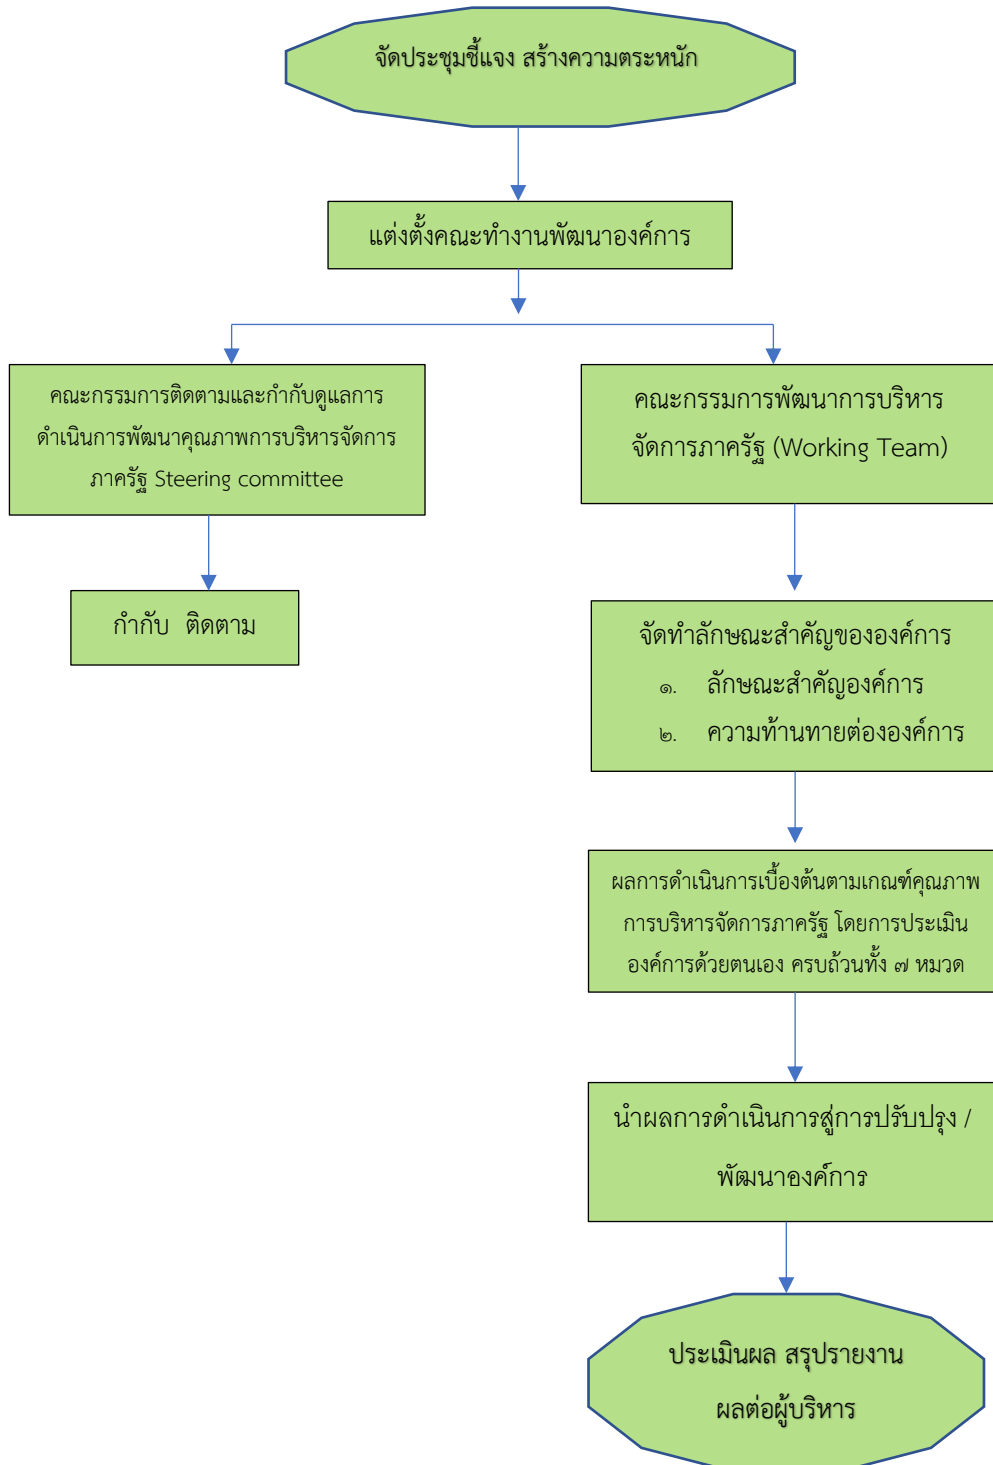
จัดประชุมชี้แจง สร้างความตระหนัก

แต่งตั้งคณะทำงานพัฒนาองค์การ

คณะกรรมการติดตามและกำกับดูแลการดำเนินการพัฒนาคุณภาพการบริหารจัดการภาครัฐ Steering committee

คณะกรรมการพัฒนาการบริหารจัดการภาครัฐ (Working Team)

กำกับ ติดตาม

จัดทำลักษณะสำคัญขององค์การ
๑. ลักษณะสำคัญองค์การ
๒. ความท้านทายต่อองค์การ

ผลการดำเนินการเบื้องต้นตามเกณฑ์คุณภาพการบริหารจัดการภาครัฐ โดยการประเมินองค์การด้วยตนเอง ครบถ้วนทั้ง ๗ หมวด

นำผลการดำเนินการสู่การปรับปรุง / พัฒนาองค์การ

ประเมินผล สรุปรายงานผลต่อผู้บริหาร